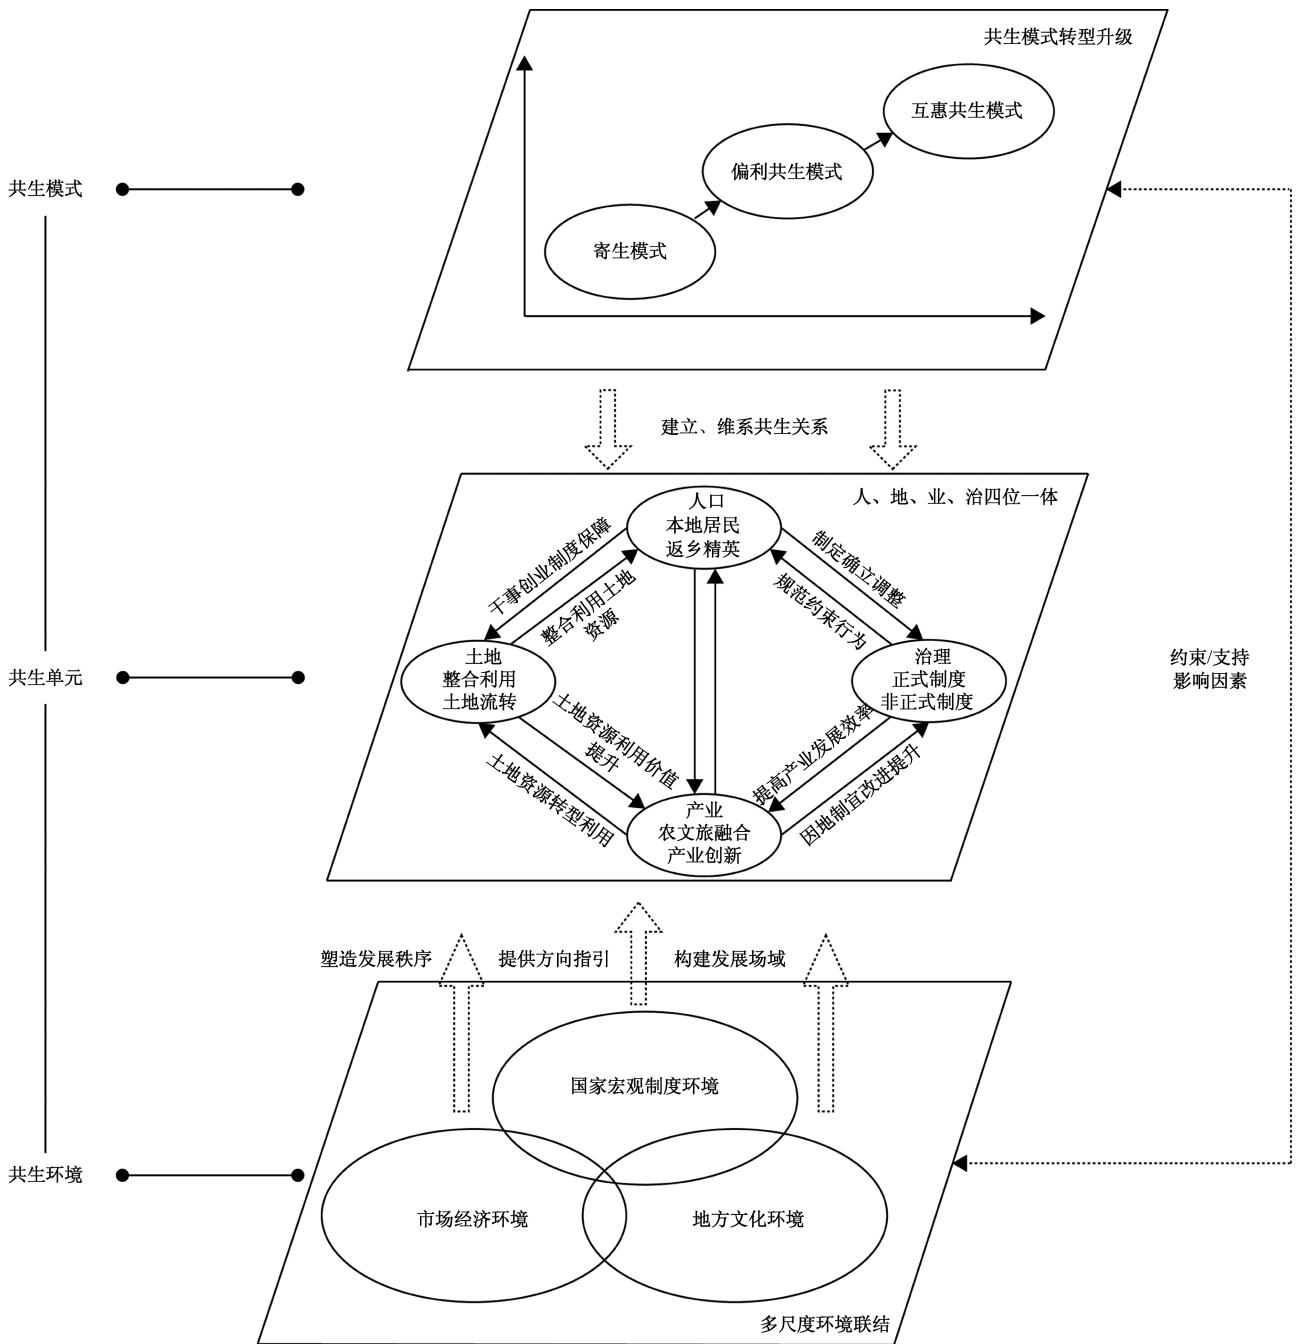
共生模式转型升级

互惠共生模式

偏利共生模式

寄生模式

共生模式

建立、维系共生关系

人、地、业、治四位一体

人口
本地居民
返乡精英

干事创业制度保障

整合利用土地资源

制定确立调整

规范约束行为

土地
整合利用
土地流转

治理
正式制度
非正式制度

共生单元

约束/支持
影响因素

土地资源利用价值提升

提高产业发展效率

土地资源转型利用

因地制宜改进提升

产业
农文旅融合
产业创新

塑造发展秩序

提供方向指引

构建发展场域

国家宏观制度环境

共生环境

市场经济环境

地方文化环境

多尺度环境联结